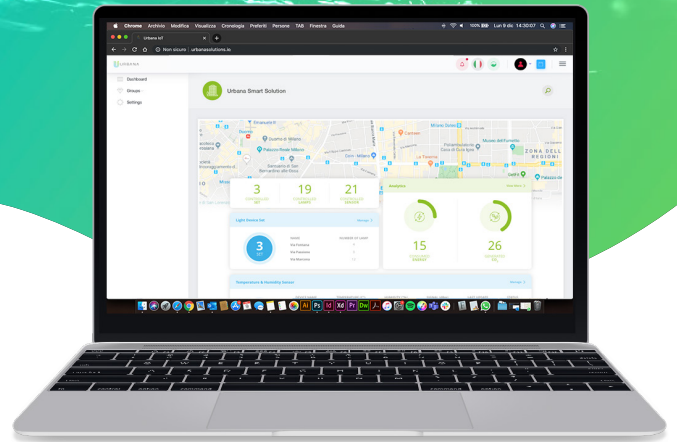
Chrome Archivio Modifica Visualizza Cronologia Preferiti Persone TAB Finestra Guida

100% Lun 9 dic 14:30:07

Urbana IoT

Non sicuro | urbanasolutions.io

URBANA

Dashboard

Groups

Settings

Urbana Smart Solution

Milano Dateo

Carrobbio

Museo del Novecento

ZONA DELL REGIONI

Quadrilatero della Moda

Duomo di Milano

Sant'Ambrogio

Porta Romana

3

19

21

Analytics

Light Device Iot

3

15

26

Temperature & Humidity Sensor